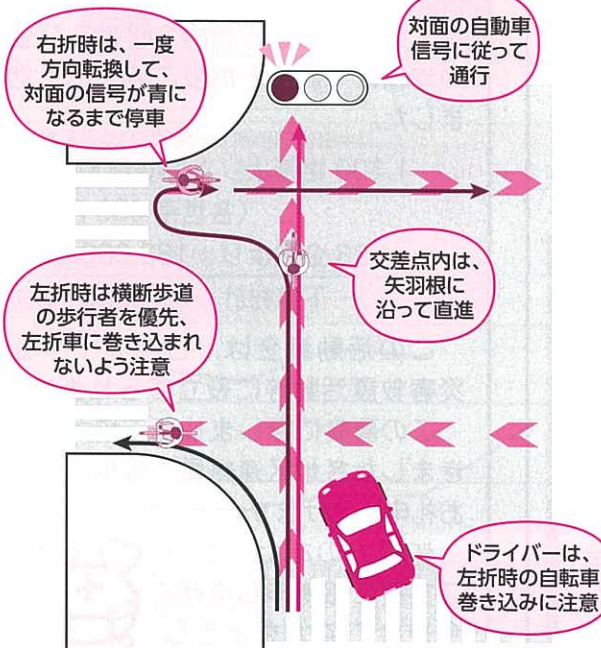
右折時は、一度方向転換して、対面の信号が青になるまで停車

対面の自動車信号に従って通行

交差点内は、矢羽根に沿って直進

左折時は横断歩道の歩行者を優先、左折車に巻き込まれないよう注意

ドライバーは、左折時の自転車巻き込みに注意